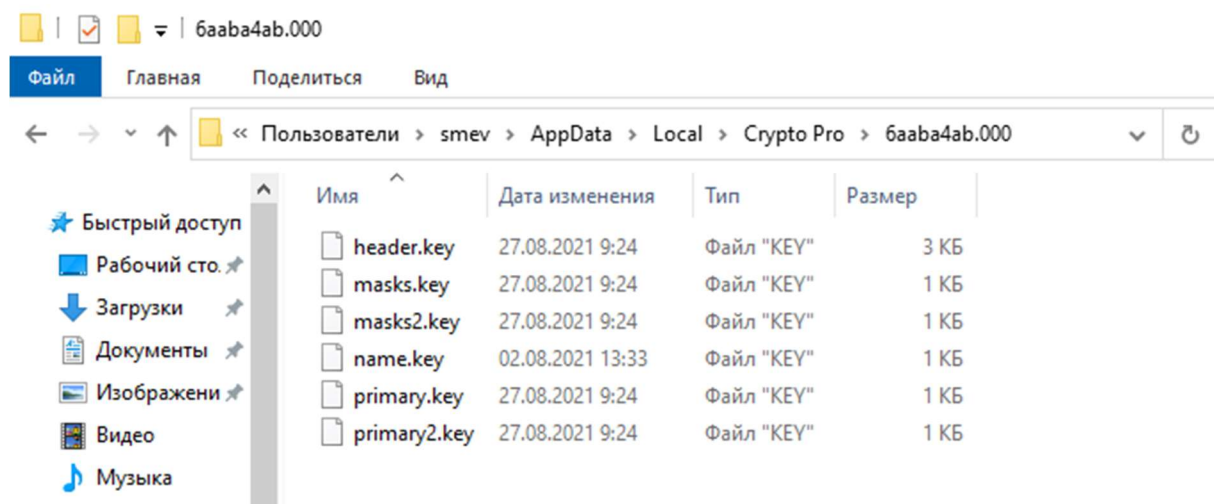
6aaba4ab.000

Файл Главная Поделиться Вид

« Пользователи › smev › AppData › Local › Crypto Pro › 6aaba4ab.000

Быстрый доступ
Рабочий сто.
Загрузки
Документы
Изображени
Видео
Музыка

| Имя | Дата изменения | Тип | Размер |
|---|---|---|---|
| header.key | 27.08.2021 9:24 | Файл "KEY" | 3 КБ |
| masks.key | 27.08.2021 9:24 | Файл "KEY" | 1 КБ |
| masks2.key | 27.08.2021 9:24 | Файл "KEY" | 1 КБ |
| name.key | 02.08.2021 13:33 | Файл "KEY" | 1 КБ |
| primary.key | 27.08.2021 9:24 | Файл "KEY" | 1 КБ |
| primary2.key | 27.08.2021 9:24 | Файл "KEY" | 1 КБ |